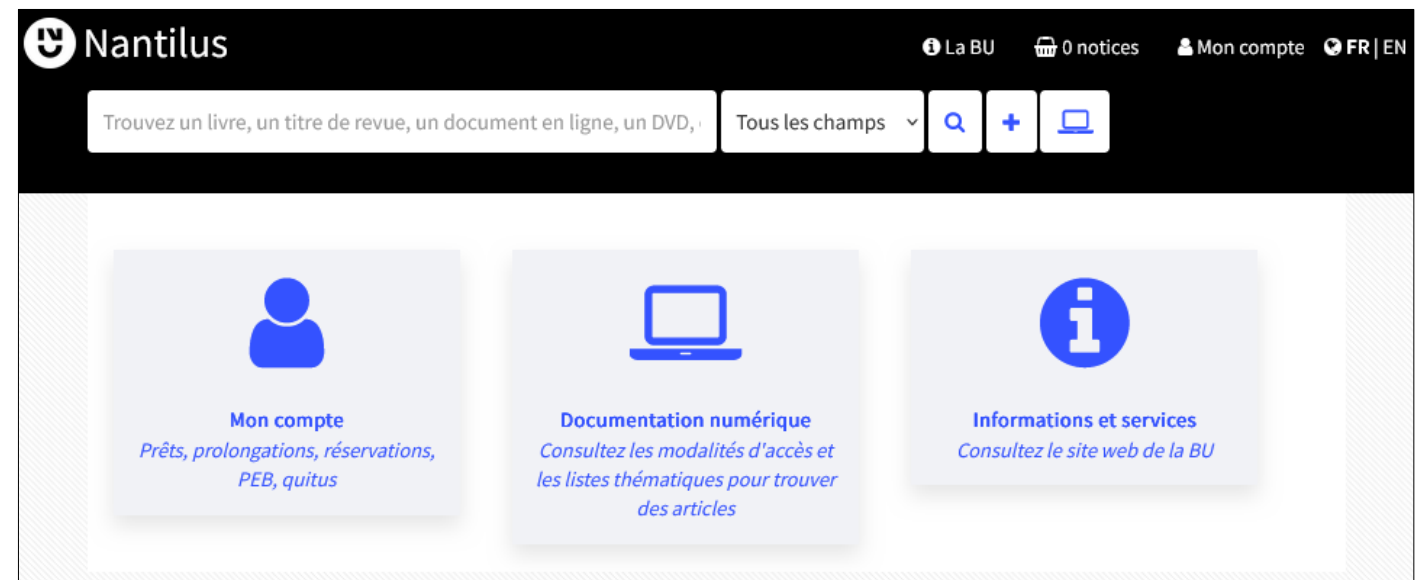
Nantilus

La BU 0 notices Mon compte FR | EN

Trouvez un livre, un titre de revue, un document en ligne, un DVD, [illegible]

Tous les champs

Mon compte
Prêts, prolongations, réservations, PEB, quitus

Documentation numérique
Consultez les modalités d'accès et les listes thématiques pour trouver des articles

Informations et services
Consultez le site web de la BU